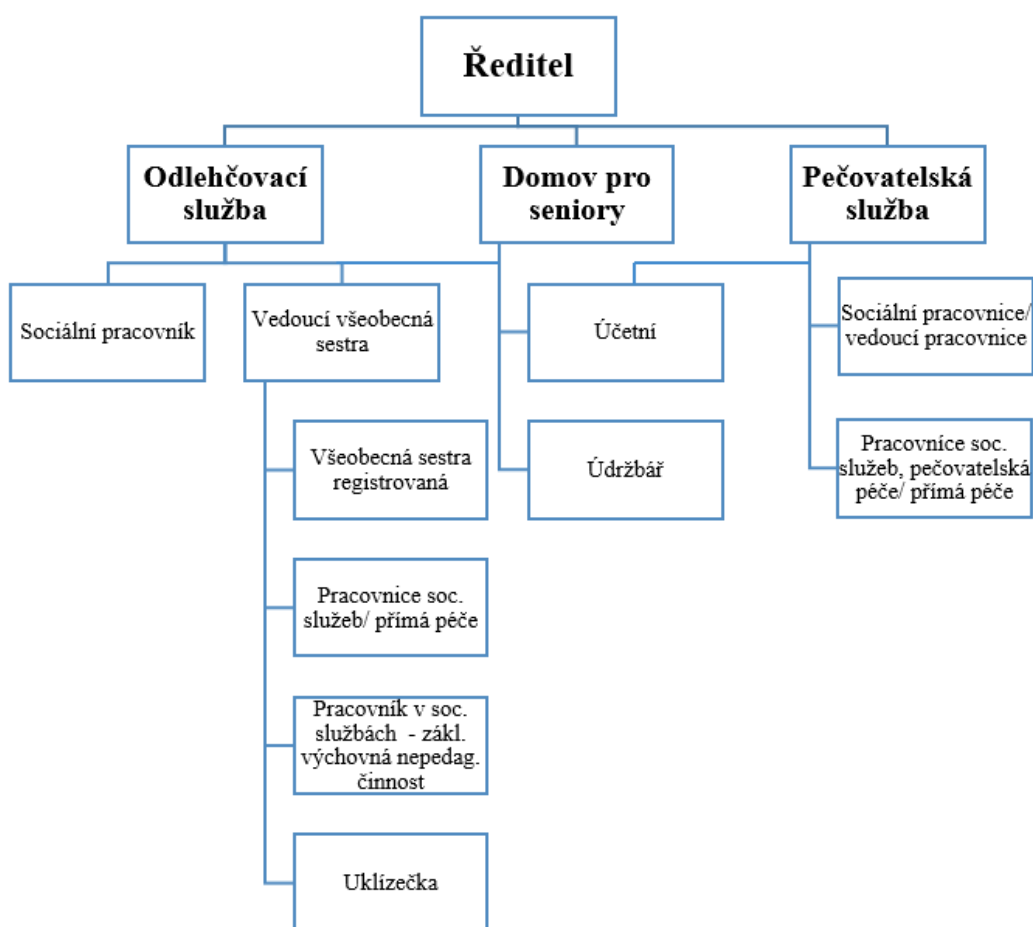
Ředitel

Odlehčovací služba

Domov pro seniory

Pečovatelská služba

Sociální pracovník

Vedoucí všeobecná sestra

Účetní

Sociální pracovnice/ vedoucí pracovnice

Všeobecná sestra registrovaná

Údržbář

Pracovníce soc. služeb, pečovatelská péče/ přímá péče

Pracovnice soc. služeb/ přímá péče

Pracovník v soc. službách - zákl. výchovná nepedag. činnost

Uklízečka